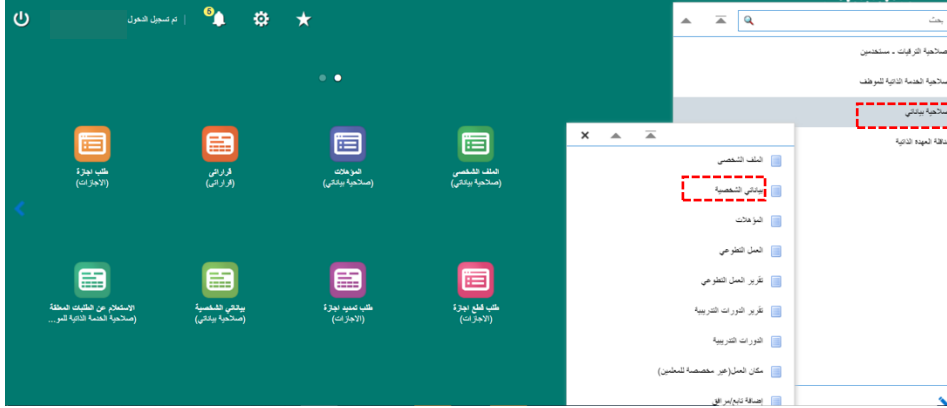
تم تسجيل الدخول
5

طلب اجازة
(الاجازات)

قراراتي
(قراراتي)

المؤهلات
(صلاحية بياناتي)

الملف الشخصي
(صلاحية بياناتي)

الاستعلام عن الطلبات المعلقة
(صلاحية الخدمة الذاتية للمو...

بياناتي الشخصية
(صلاحية بياناتي)

طلب تمديد اجازة
(الاجازات)

طلب قطع اجازة
(الاجازات)

بحث

صلاحية الترقيات - مستخدمين
صلاحية الخدمة الذاتية للموظف
صلاحية بياناتي
بطاقة العهده الذاتية

الملف الشخصي
بياناتي الشخصية
المؤهلات
العمل التطوعي
تقرير العمل التطوعي
تقرير الدورات التدريبية
الدورات التدريبية
مكان العمل(غير مخصصة للمعلمين)
إضافة تابع/مرافق